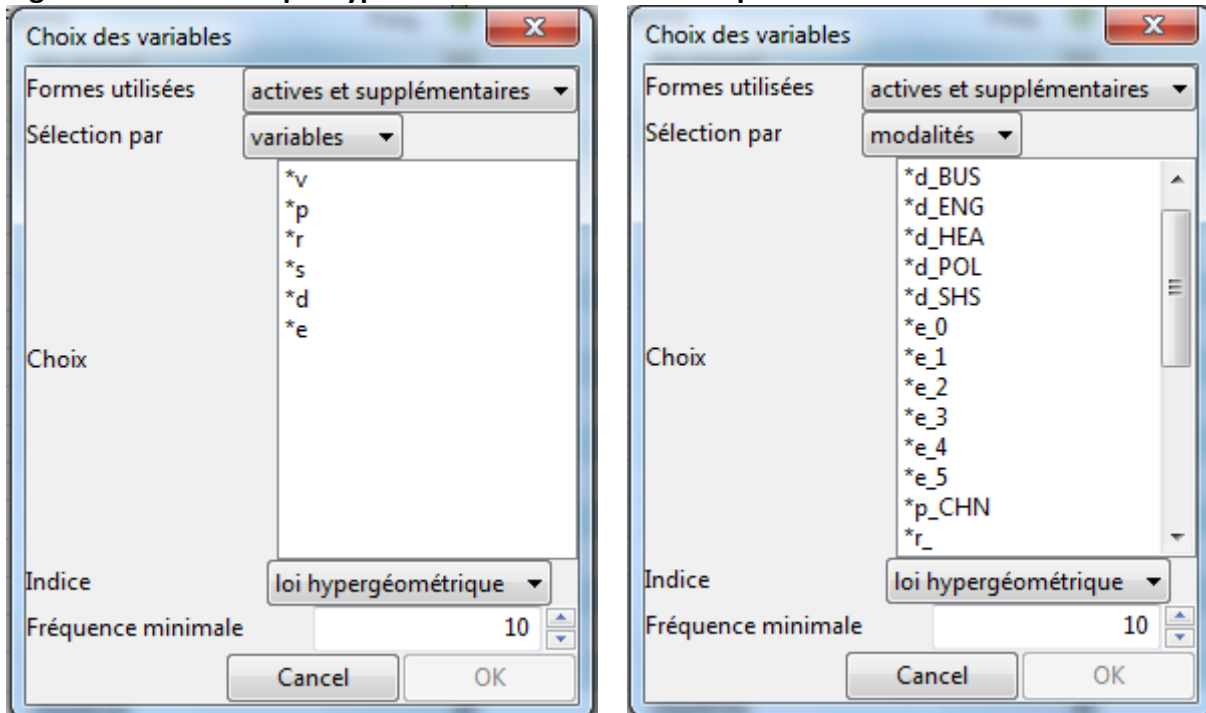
Choix des variables

Formes utilisées | actives et supplémentaires

Sélection par | variables

Choix

*v
*p
*r
*s
*d
*e

Indice | loi hypergéométrique

Fréquence minimale | 10

Cancel | OK

Choix des variables

Formes utilisées | actives et supplémentaires

Sélection par | modalités

Choix

*d_BUS
*d_ENG
*d_HEA
*d_POL
*d_SHS
*e_0
*e_1
*e_2
*e_3
*e_4
*e_5
*p_CHN
*r_

Indice | loi hypergéométrique

Fréquence minimale | 10

Cancel | OK